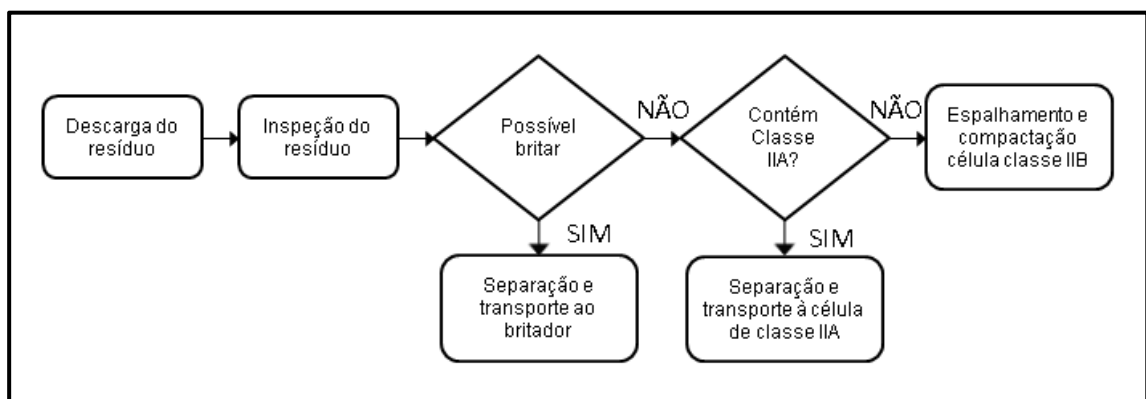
Descarga do resíduo

Inspeção do resíduo

Possível britar

NÃO

Contém Classe IIA?

NÃO

Espalhamento e compactação célula classe IIB

SIM

Separação e transporte ao britador

SIM

Separação e transporte à célula de classe IIA